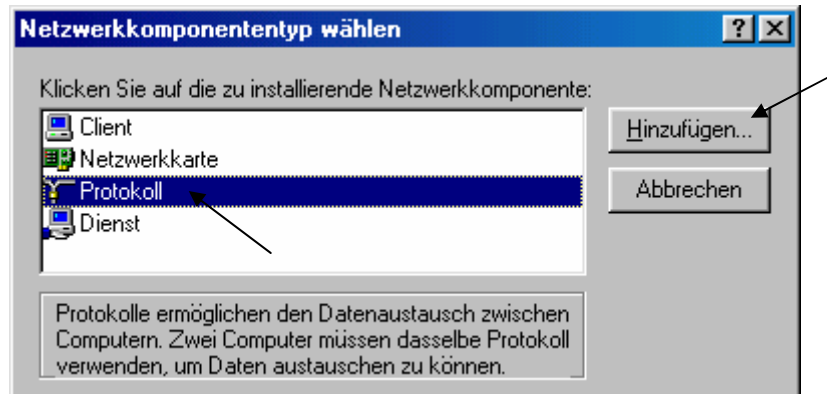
Netzwerkkomponententyp wählen

?

Klicken Sie auf die zu installierende Netzwerkkomponente:

Client

Netzwerkkarte

Protokoll

Dienst

Hinzufügen...

Abbrechen

Protokolle ermöglichen den Datenaustausch zwischen Computern. Zwei Computer müssen dasselbe Protokoll verwenden, um Daten austauschen zu können.